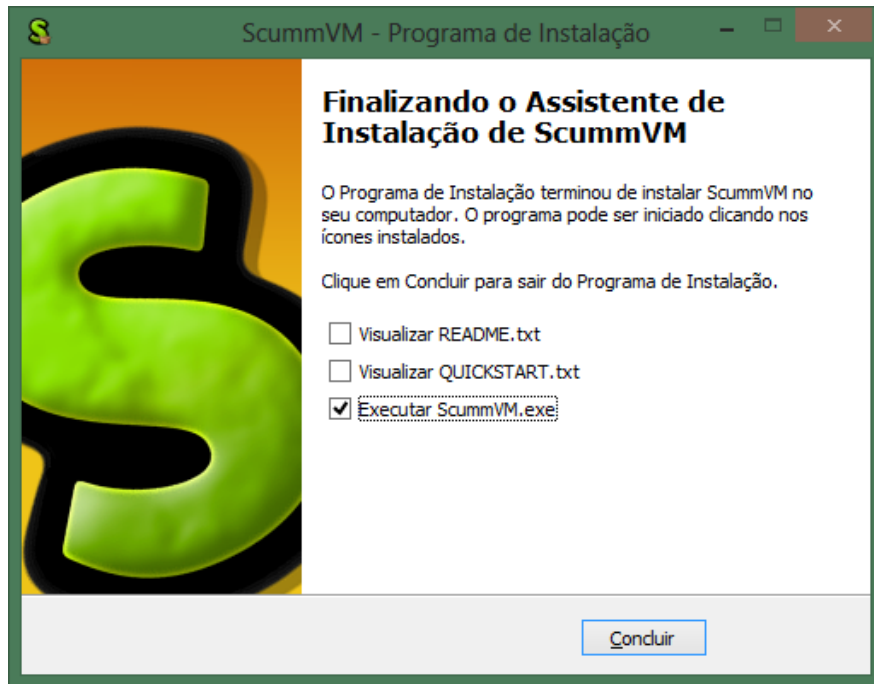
ScummVM - Programa de Instalação

Finalizando o Assistente de Instalação de ScummVM

O Programa de Instalação terminou de instalar ScummVM no seu computador. O programa pode ser iniciado clicando nos ícones instalados.

Clique em Concluir para sair do Programa de Instalação.

Visualizar README.txt

Visualizar QUICKSTART.txt

Executar ScummVM.exe

Concluir